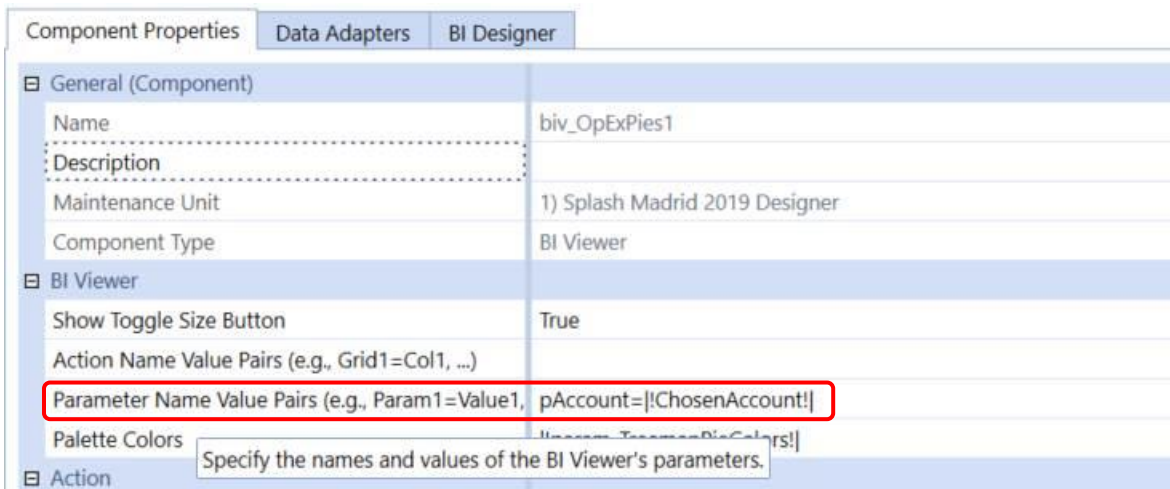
Component Properties | Data Adapters | BI Designer

⊟ General (Component)

| | |
|---|---|
| Name | biv_OpExPies1 |
| Description | |
| Maintenance Unit | 1) Splash Madrid 2019 Designer |
| Component Type | BI Viewer |

⊟ BI Viewer

| | |
|---|---|
| Show Toggle Size Button | True |
| Action Name Value Pairs (e.g., Grid1=Col1, ...) | |
| Parameter Name Value Pairs (e.g., Param1=Value1, | pAccount=\|!ChosenAccount!\| |
| Palette Colors | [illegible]rs!\| |

Specify the names and values of the BI Viewer's parameters.

⊟ Action